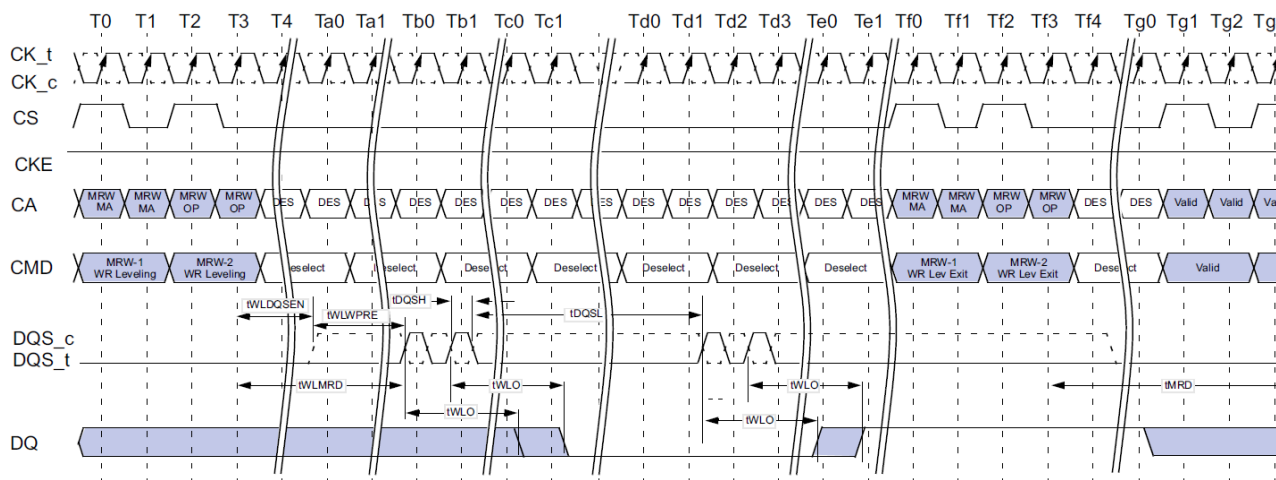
T0 T1 T2 T3 T4 Ta0 Ta1 Tb0 Tb1 Tc0 Tc1 Td0 Td1 Td2 Td3 Te0 Te1 Tf0 Tf1 Tf2 Tf3 Tf4 Tg0 Tg1 Tg2

CK_t
CK_c
CS
CKE
CA
CMD
DQS_c
DQS_t
DQ

MRW MA | MRW MA | MRW OP | MRW OP | DES | DES | DES | DES | DES | DES | DES | DES | DES | DES | DES | DES | DES | MRW MA | MRW MA | MRW OP | MRW OP | DES | DES | Valid | Valid | Va

MRW-1 WR Leveling | MRW-2 WR Leveling | Deselect | Deselect | Deselect | Deselect | Deselect | Deselect | Deselect | MRW-1 WR Lev Exit | MRW-2 WR Lev Exit | Deselect | Valid

tWLDQSEN
tWLWPRE
tDQSH
tDQSL
tWLMRD
tWLO
tWLO
tWLO
tWLO
tMRD